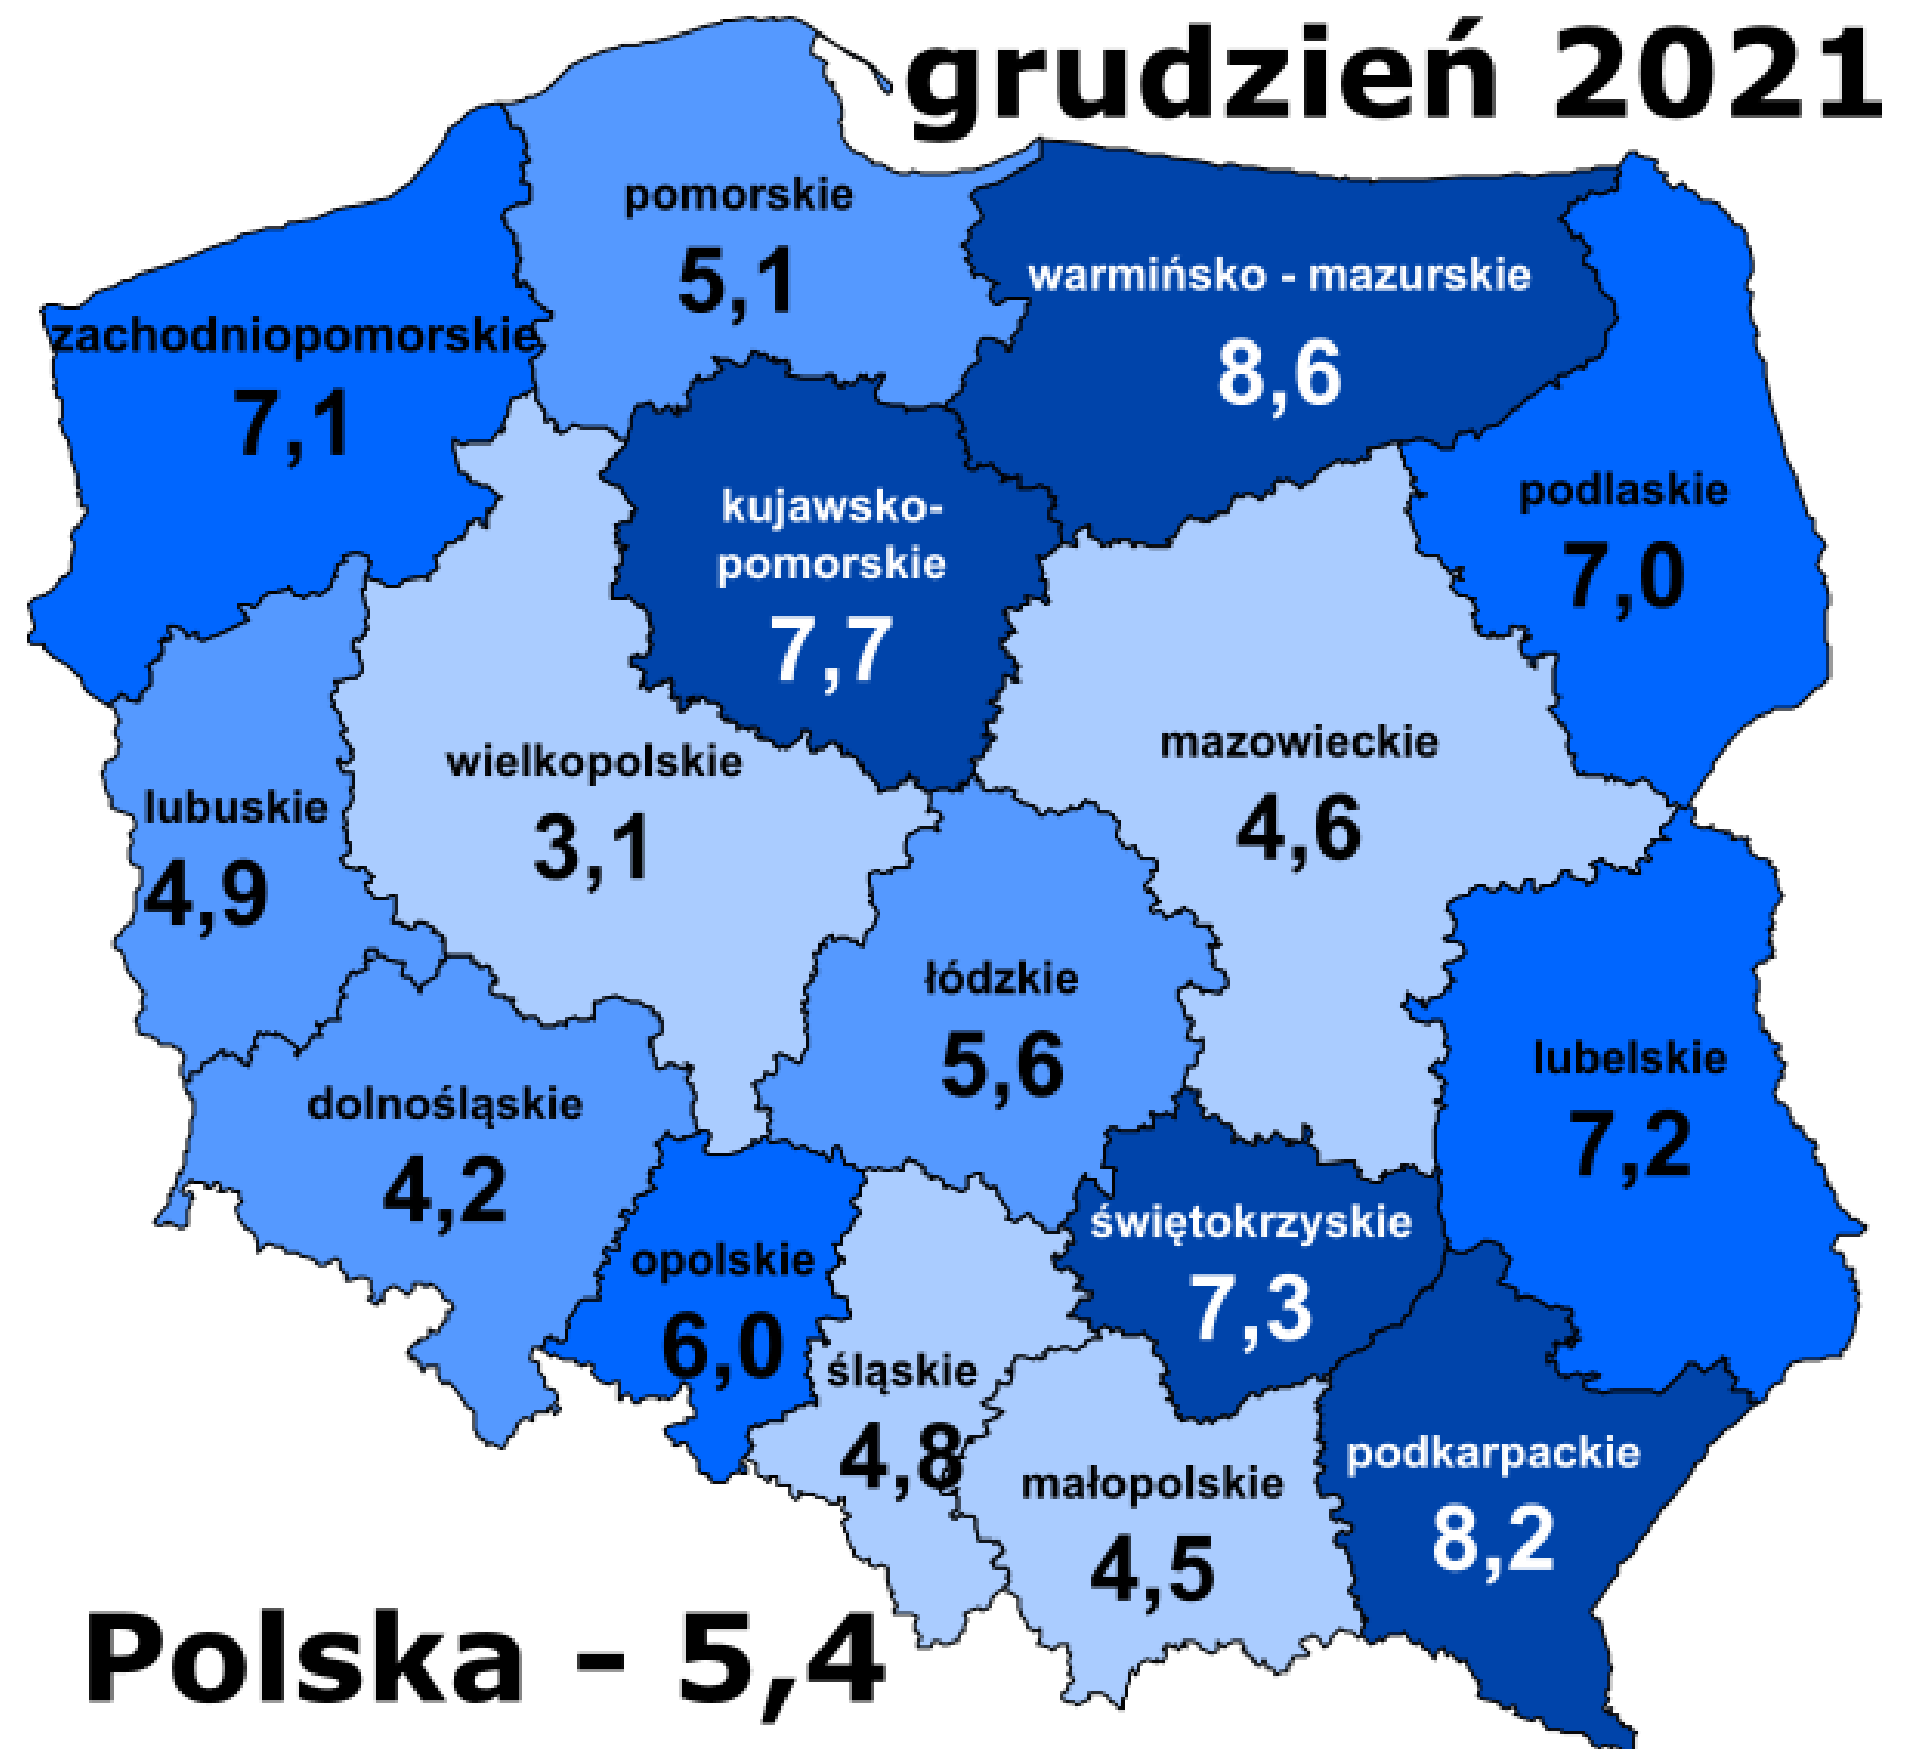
grudzień 2021

pomorskie
5,1

warmińsko - mazurskie
8,6

zachodniopomorskie
7,1

kujawsko-pomorskie
7,7

podlaskie
7,0

mazowieckie
4,6

wielkopolskie
3,1

lubuskie
4,9

łódzkie
5,6

lubelskie
7,2

dolnośląskie
4,2

świętokrzyskie
7,3

opolskie
6,0

śląskie
4,8

małopolskie
4,5

podkarpackie
8,2

Polska - 5,4